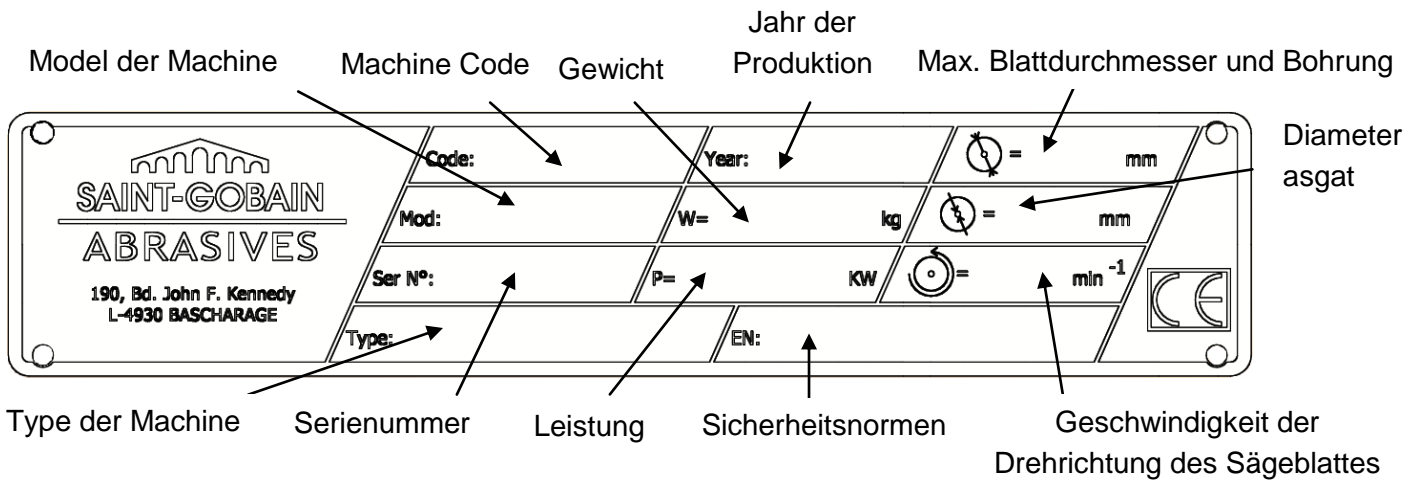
Model der Machine

Machine Code

Gewicht

Jahr der Produktion

Max. Blattdurchmesser und Bohrung

Diameter asgat

SAINT-GOBAIN
ABRASIVES
190, Bd. John F. Kennedy
L-4930 BASCHARAGE

Code:
Year:
= mm
Mod:
W= kg
= mm
Ser N°:
P= KW
= min $^{-1}$
Type:
EN:

CE

Type der Machine

Serienummer

Leistung

Sicherheitsnormen

Geschwindigkeit der Drehrichtung des Sägeblattes